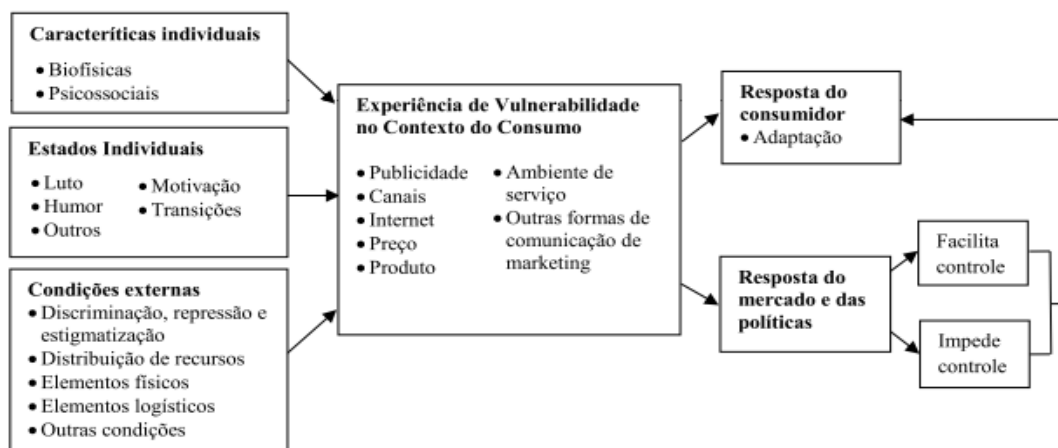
Caracteríticas individuais
• Biofisicas
• Psicossociais

Estados Individuais
• Luto
• Humor
• Outros
• Motivação
• Transições

Condições externas
• Discriminação, repressão e estigmatização
• Distribuição de recursos
• Elementos físicos
• Elementos logísticos
• Outras condições

Experiência de Vulnerabilidade no Contexto do Consumo
• Publicidade
• Canais
• Internet
• Preço
• Produto
• Ambiente de serviço
• Outras formas de comunicação de marketing

Resposta do consumidor
• Adaptação

Resposta do mercado e das políticas

Facilita controle

Impede controle